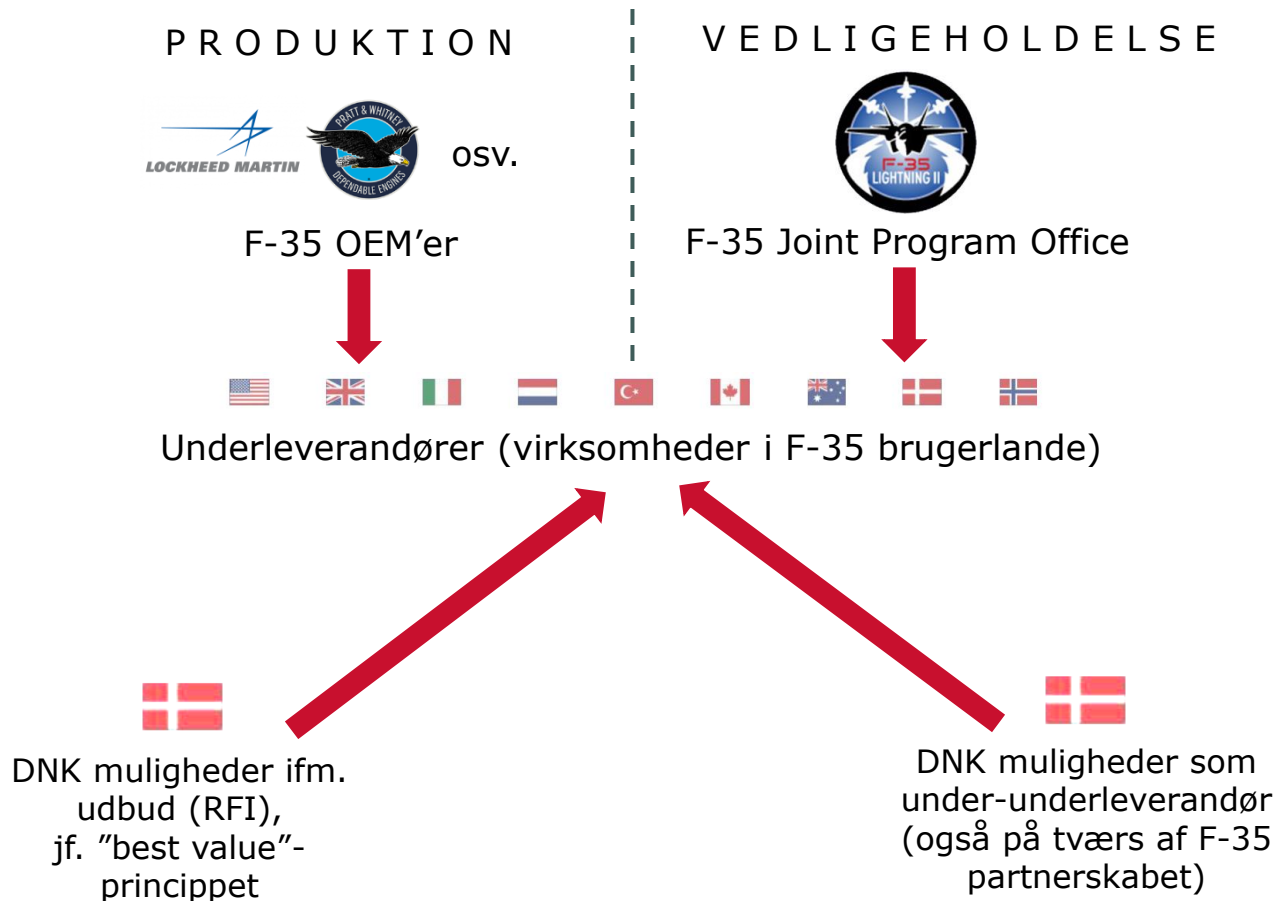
P R O D U K T I O N

V E D L I G E H O L D E L S E

LOCKHEED MARTIN

PRATT & WHITNEY DEPENDABLE ENGINES

osv.

F-35 LIGHTNING II

F-35 OEM'er

F-35 Joint Program Office

Underleverandører (virksomheder i F-35 brugerlande)

DNK muligheder ifm. udbud (RFI), jf. "best value"-princippet

DNK muligheder som under-underleverandør (også på tværs af F-35 partnerskabet)